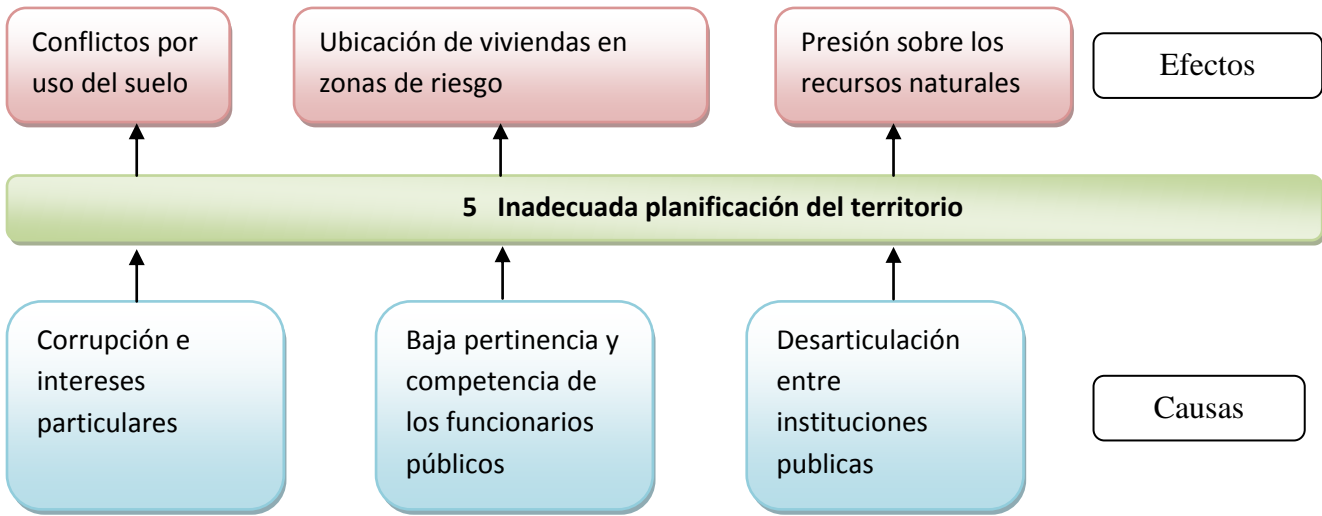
Conflictos por uso del suelo

Ubicación de viviendas en zonas de riesgo

Presión sobre los recursos naturales

Efectos

5 Inadecuada planificación del territorio

Corrupción e intereses particulares

Baja pertinencia y competencia de los funcionarios públicos

Desarticulación entre instituciones publicas

Causas